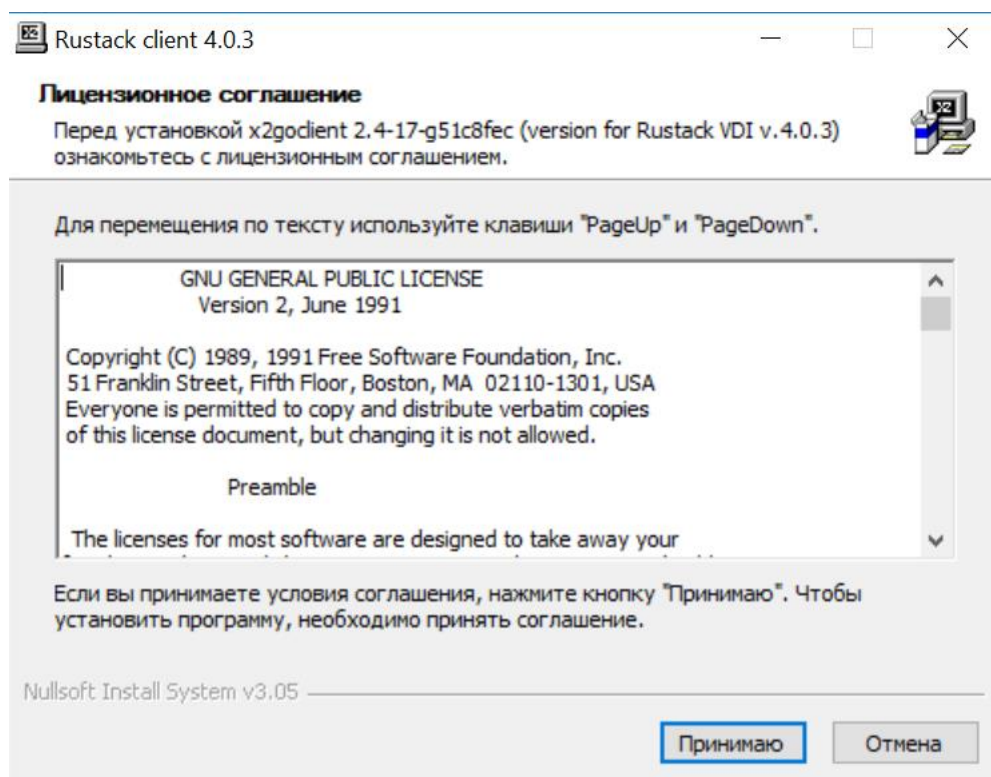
Rustack client 4.0.3

Лицензионное соглашение

Перед установкой x2goclient 2.4-17-g51c8fec (version for Rustack VDI v.4.0.3) ознакомьтесь с лицензионным соглашением.

Для перемещения по тексту используйте клавиши "PageUp" и "PageDown".

GNU GENERAL PUBLIC LICENSE
Version 2, June 1991

Copyright (C) 1989, 1991 Free Software Foundation, Inc.
51 Franklin Street, Fifth Floor, Boston, MA 02110-1301, USA
Everyone is permitted to copy and distribute verbatim copies of this license document, but changing it is not allowed.

Preamble

The licenses for most software are designed to take away your
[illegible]

Если вы принимаете условия соглашения, нажмите кнопку "Принимаю". Чтобы установить программу, необходимо принять соглашение.

Nullsoft Install System v3.05

Принимаю

Отмена